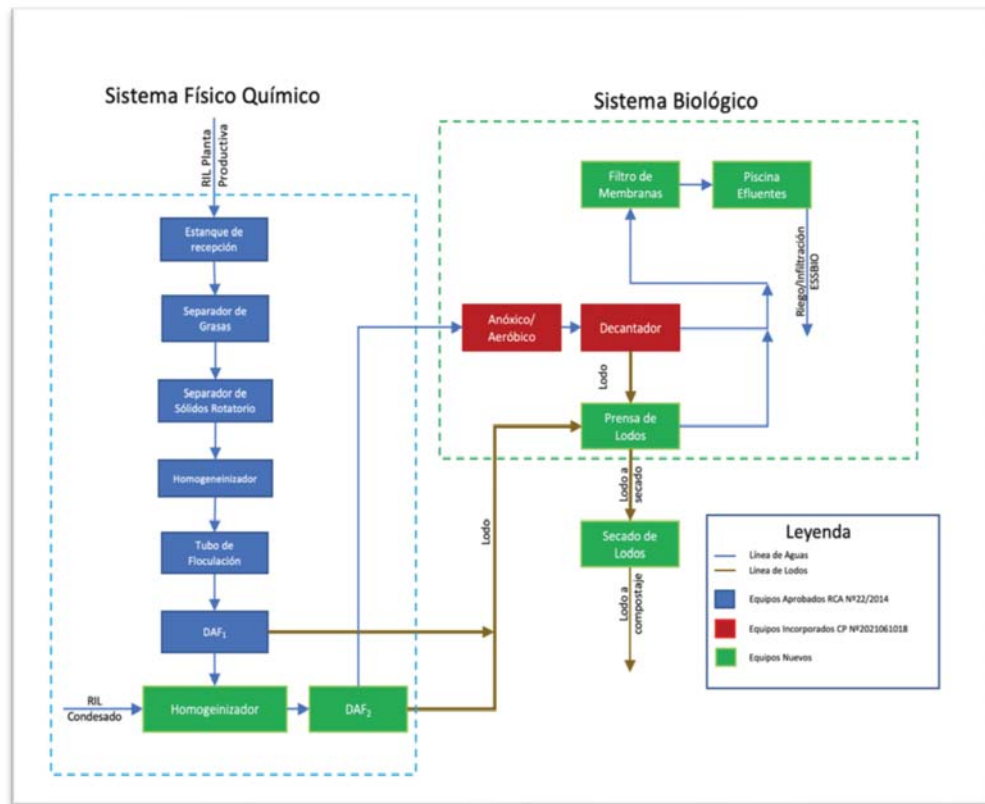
Sistema Físico Químico

Sistema Biológico

RIL Planta Productiva

Estanque de recepción

Separador de Grasas

Separador de Sólidos Rotatorio

Homogeinizador

Tubo de Floculación

DAF$_1$

RIL Condesado

Homogeinizador

DAF$_2$

Anóxico/ Aeróbico

Decantador

Filtro de Membranas

Piscina Efluentes

Riego/Infiltración ESSBIO

Lodo

Prensa de Lodos

Lodo

Lodo a secado

Secado de Lodos

Lodo a compostaje

Leyenda

Línea de Aguas

Línea de Lodos

Equipos Aprobados RCA Nº22/2014

Equipos Incorporados CP Nº2021061018

Equipos Nuevos